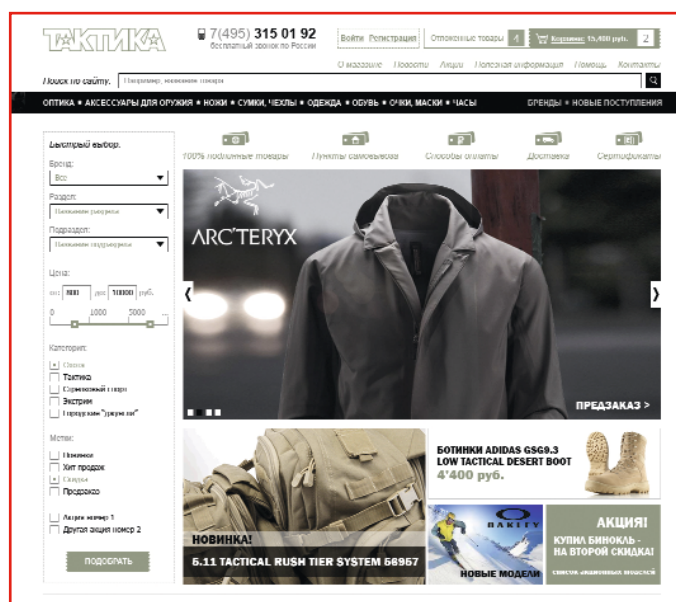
ТАКТИКА

7(495) 315 01 92
бесплатный звонок по России

Войти Регистрация

Отложенные товары 4

Корзина: 15,400 руб. 2

О магазине Новости Акции Полезная информация Помощь Контакты

Поиск по сайту: Например, название товара

ОПТИКА • АКСЕССУАРЫ ДЛЯ ОРУЖИЯ • НОЖИ • СУМКИ, ЧЕХЛЫ • ОДЕЖДА • ОБУВЬ • ОЧКИ, МАСКИ • ЧАСЫ

БРЕНДЫ • НОВЫЕ ПОСТУПЛЕНИЯ

Быстрый выбор:

Бренд:
Все

Раздел:
Название раздела

Подраздел:
Название подраздела

Цена:
от 800 до 10000 руб.
0 1000 5000

Категории:
Охота
Тактика
Спортивный отдых
Экстрим
Городские "джунгли"

Метки:
Новинки
Хит продаж
Скидка
Предзаказ

Акция номер 1
Другая акция номер 2

ПОДОБРАТЬ

100% подлинные товары

Пункты самовывоза

Способы оплаты

Доставка

Сертификаты

ARC'TERYX

ПРЕДЗАКАЗ >

НОВИНКА!
5.11 TACTICAL RUSH TIER SYSTEM 56957

БОТИНКИ ADIDAS GSG9.3 LOW TACTICAL DESERT BOOT
4'400 руб.

OAKLEY
НОВЫЕ МОДЕЛИ

АКЦИЯ!
КУПИ БИНОКЛЬ - НА ВТОРОЙ СКИДКА!
список акционных моделей